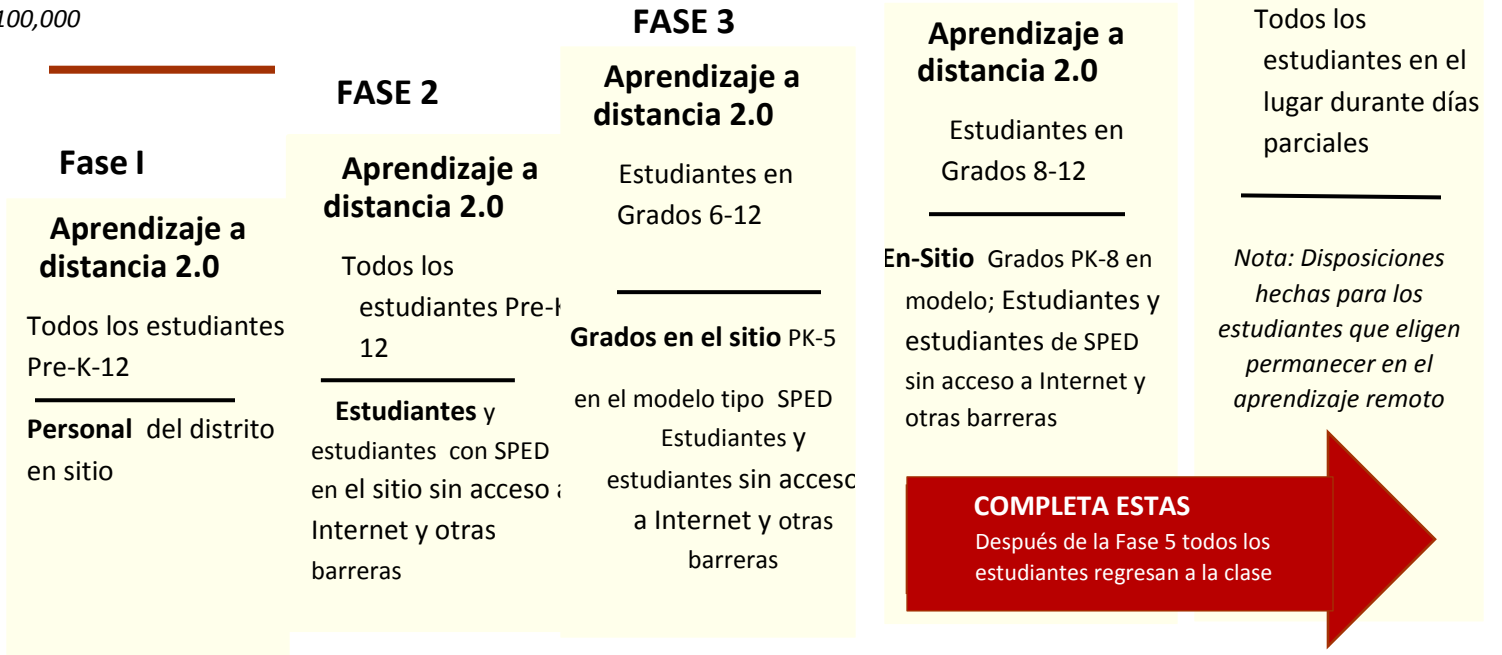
100,000

Fase I

Aprendizaje a distancia 2.0

Todos los estudiantes Pre-K-12

Personal del distrito en sitio

FASE 2

Aprendizaje a distancia 2.0

Todos los estudiantes Pre-K-12

Estudiantes y estudiantes con SPED en el sitio sin acceso a Internet y otras barreras

FASE 3

Aprendizaje a distancia 2.0

Estudiantes en Grados 6-12

Grados en el sitio PK-5 en el modelo tipo SPED Estudiantes y estudiantes sin acceso a Internet y otras barreras

Aprendizaje a distancia 2.0

Estudiantes en Grados 8-12

En-Sitio Grados PK-8 en modelo; Estudiantes y estudiantes de SPED sin acceso a Internet y otras barreras

Todos los estudiantes en el lugar durante días parciales

Nota: Disposiciones hechas para los estudiantes que eligen permanecer en el aprendizaje remoto

COMPLETA ESTAS
Después de la Fase 5 todos los estudiantes regresan a la clase